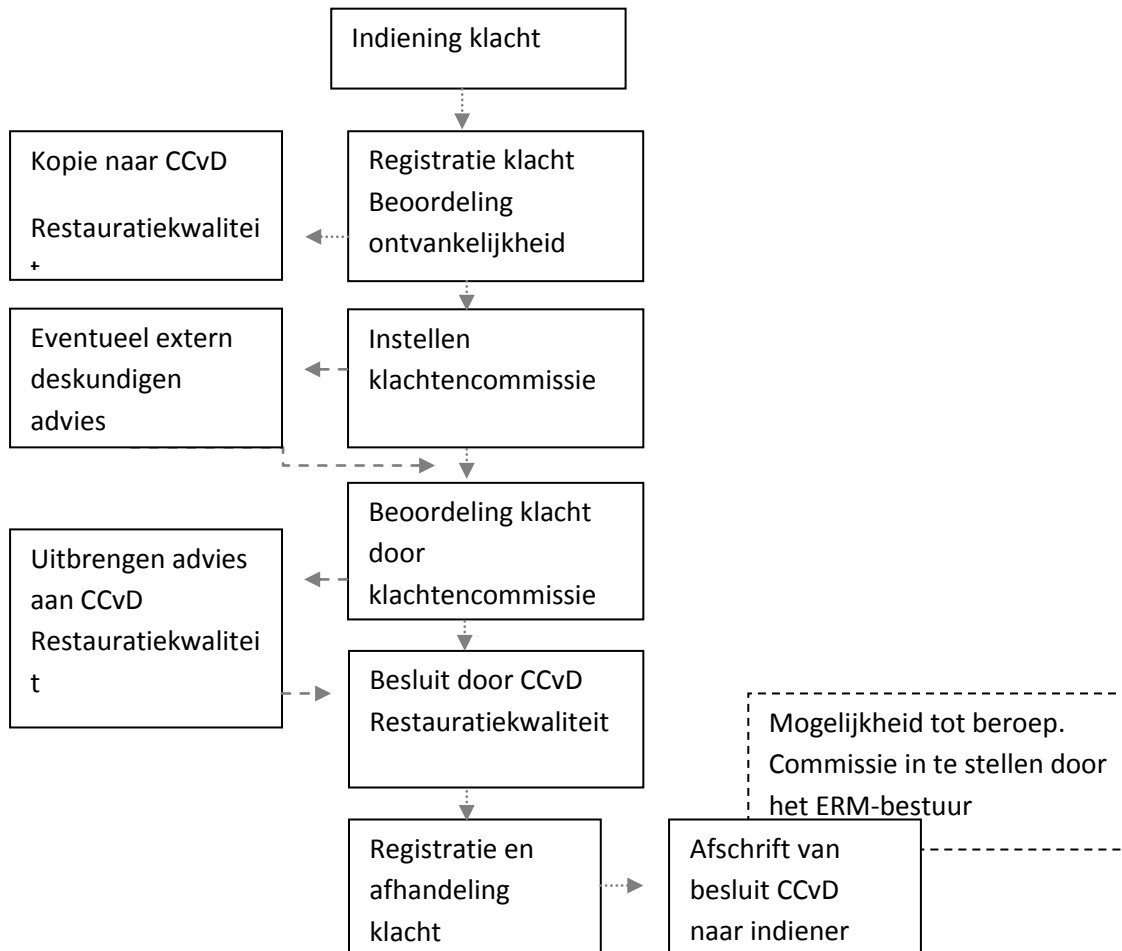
Indiening klacht

Kopie naar CCvD Restauratiekwalitei t

Registratie klacht Beoordeling ontvankelijkheid

Eventueel extern deskundigen advies

Instellen klachtencommissie

Uitbrengen advies aan CCvD Restauratiekwalitei t

Beoordeling klacht door klachtencommissie

Besluit door CCvD Restauratiekwaliteit

Mogelijkheid tot beroep. Commissie in te stellen door het ERM-bestuur

Registratie en afhandeling klacht

Afschrift van besluit CCvD naar indiener